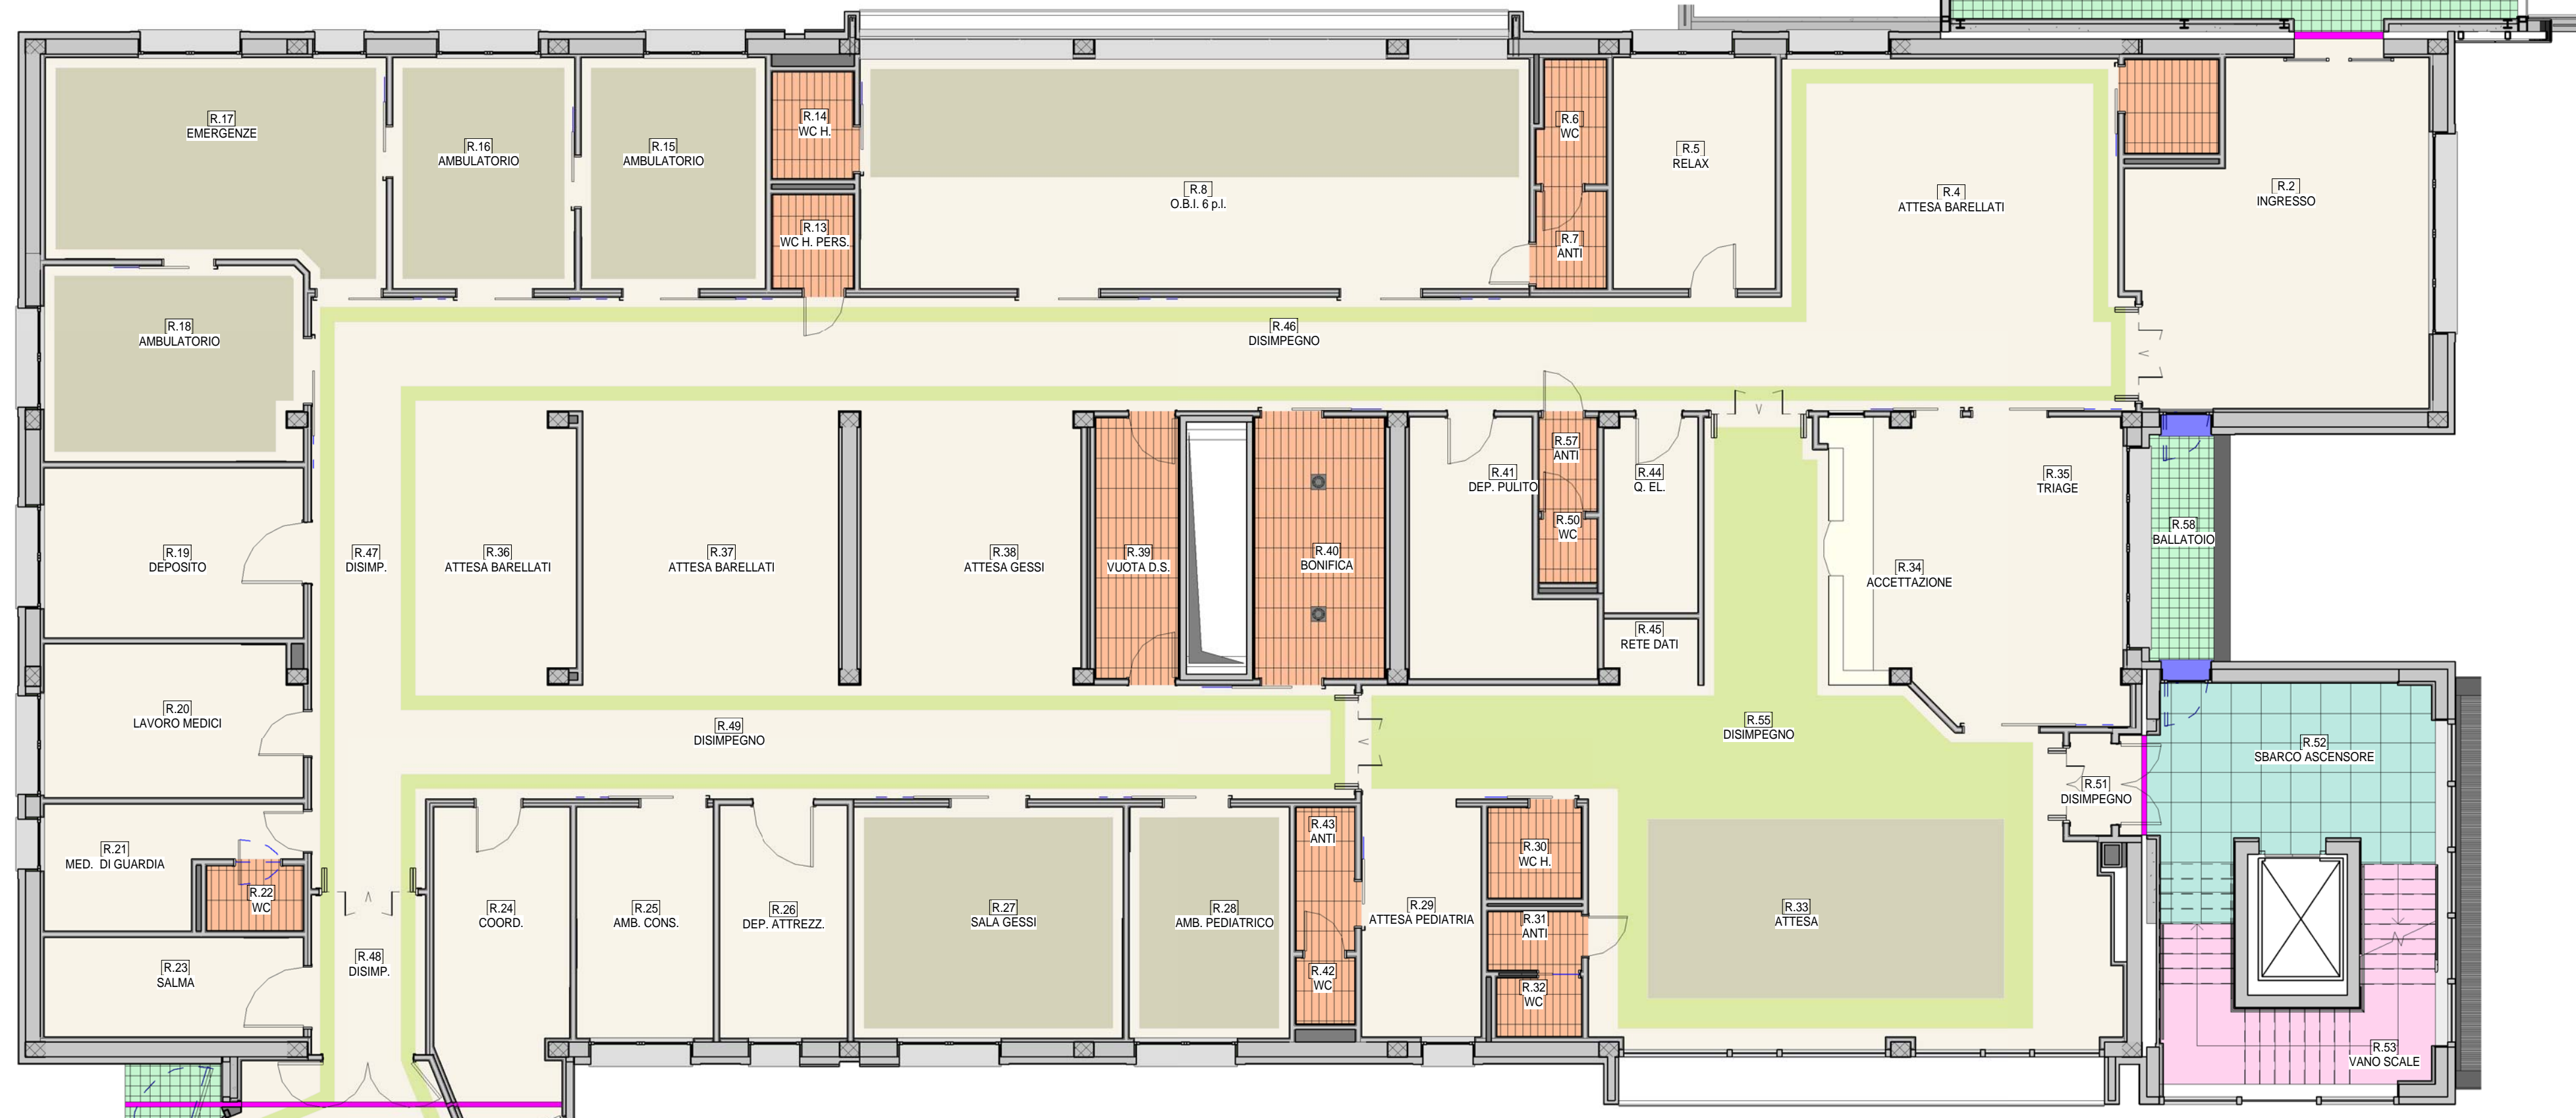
R.17
EMERGENZE

R.16
AMBULATORIO

R.15
AMBULATORIO

R.14
WC H.

R.13
WC H. PERS.

R.8
O.B.I. 6 p.l.

R.6
WC

R.7
ANTI

R.5
RELAX

R.4
ATTESA BARELLATI

R.2
INGRESSO

R.18
AMBULATORIO

R.46
DISIMPEGNO

R.19
DEPOSITO

R.47
DISIMP.

R.36
ATTESA BARELLATI

R.37
ATTESA BARELLATI

R.38
ATTESA GESSI

R.39
VUOTA D.S.

R.40
BONIFICA

R.41
DEP. PULITO

R.57
ANTI

R.50
WC

R.44
Q. EL.

R.45
RETE DATI

R.35
TRIAGE

R.58
BALLATOIO

R.34
ACCETTAZIONE

R.20
LAVORO MEDICI

R.49
DISIMPEGNO

R.55
DISIMPEGNO

R.52
SBARCO ASCENSORE

R.51
DISIMPEGNO

R.21
MED. DI GUARDIA

R.22
WC

R.23
SALMA

R.48
DISIMP.

R.24
COORD.

R.25
AMB. CONS.

R.26
DEP. ATTREZZ.

R.27
SALA GESSI

R.28
AMB. PEDIATRICO

R.43
ANTI

R.42
WC

R.29
ATTESA PEDIATRIA

R.30
WC H.

R.31
ANTI

R.32
WC

R.33
ATTESA

R.53
VANO SCALE